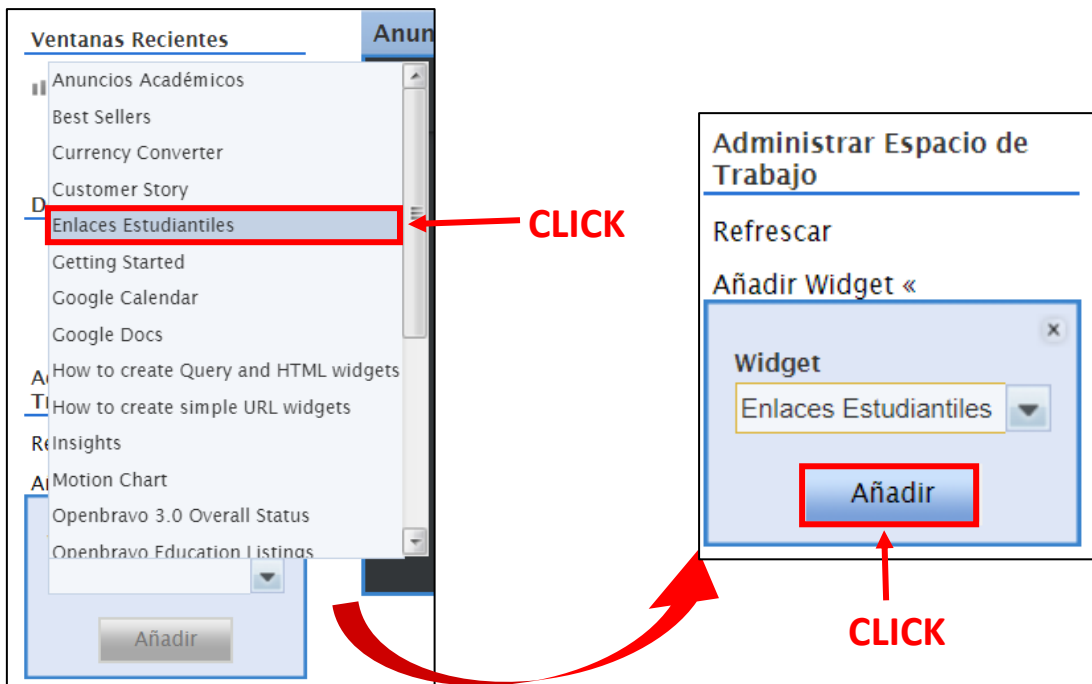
Ventanas Recientes

Anun

Anuncios Académicos
Best Sellers
Currency Converter
Customer Story
Enlaces Estudiantiles
Getting Started
Google Calendar
Google Docs
How to create Query and HTML widgets
How to create simple URL widgets
Insights
Motion Chart
Openbravo 3.0 Overall Status
Openbravo Education Listings

D
A
Ti
Re
A

Añadir

CLICK

Administrar Espacio de Trabajo

Refrescar

Añadir Widget «

Widget

Enlaces Estudiantiles

Añadir

CLICK